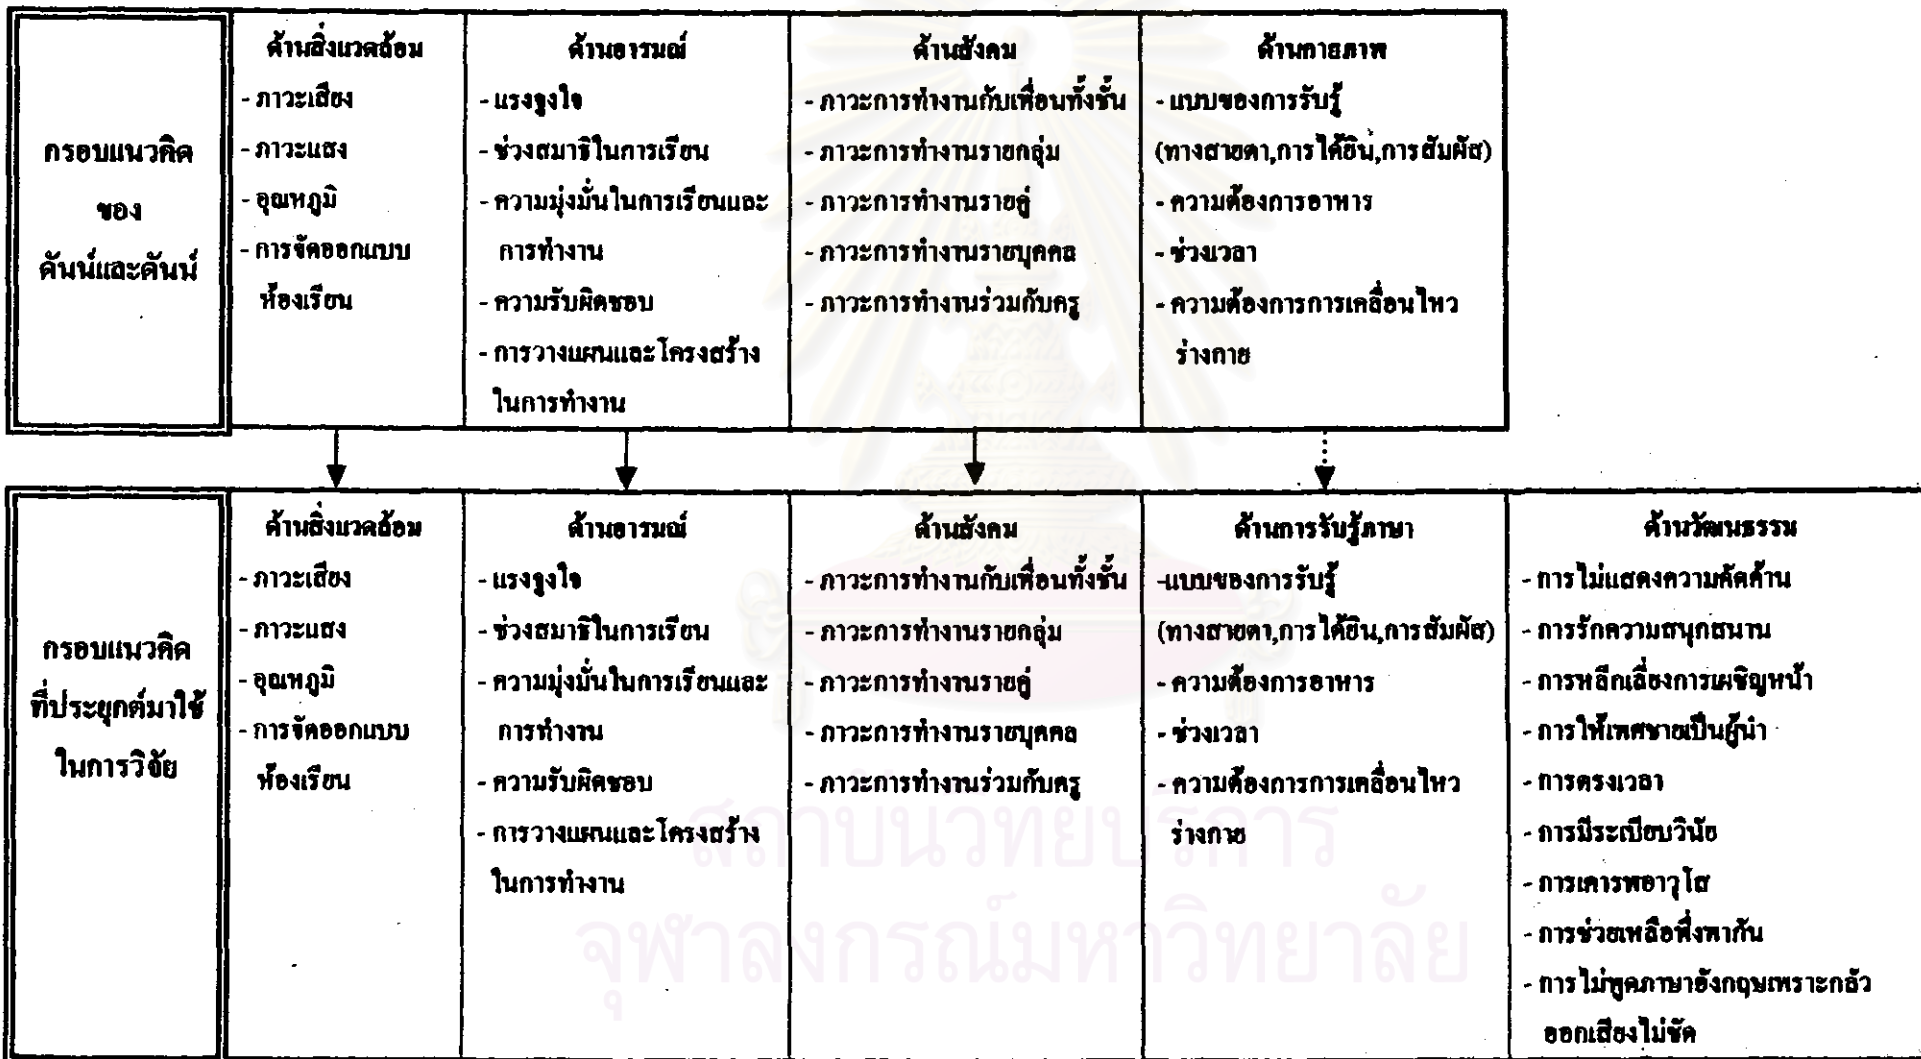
| กรอบแนวคิด ของ ดันน์และดันน์ | ด้านสิ่งแวดล้อม<br>- ภาวะเสียง<br>- ภาวะแสง<br>- อุณหภูมิ<br>- การจัดออกแบบห้องเรียน | ด้านอารมณ์<br>- แรงจูงใจ<br>- ช่วงสมาธิในการเรียน<br>- ความมุ่งมั่นในการเรียนและการทำงาน<br>- ความรับผิดชอบ<br>- การวางแผนและโครงสร้างในการทำงาน | ด้านสังคม<br>- ภาวะการทำงานกับเพื่อนทั้งชั้น<br>- ภาวะการทำงานรายกลุ่ม<br>- ภาวะการทำงานรายคู่<br>- ภาวะการทำงานรายบุคคล<br>- ภาวะการทำงานร่วมกับครู | ด้านกายภาพ<br>- แบบของการรับรู้ (ทางสายตา,การได้ยิน,การสัมผัส)<br>- ความต้องการอาหาร<br>- ช่วงเวลา<br>- ความต้องการการเคลื่อนไหวร่างกาย | |
|---|---|---|---|---|---|
| กรอบแนวคิด ที่ประยุกต์มาใช้ ในการวิจัย | ด้านสิ่งแวดล้อม<br>- ภาวะเสียง<br>- ภาวะแสง<br>- อุณหภูมิ<br>- การจัดออกแบบห้องเรียน | ด้านอารมณ์<br>- แรงจูงใจ<br>- ช่วงสมาธิในการเรียน<br>- ความมุ่งมั่นในการเรียนและการทำงาน<br>- ความรับผิดชอบ<br>- การวางแผนและโครงสร้างในการทำงาน | ด้านสังคม<br>- ภาวะการทำงานกับเพื่อนทั้งชั้น<br>- ภาวะการทำงานรายกลุ่ม<br>- ภาวะการทำงานรายคู่<br>- ภาวะการทำงานรายบุคคล<br>- ภาวะการทำงานร่วมกับครู | ด้านการรับรู้ภาษา<br>-แบบของการรับรู้ (ทางสายตา,การได้ยิน,การสัมผัส)<br>- ความต้องการอาหาร<br>- ช่วงเวลา<br>- ความต้องการการเคลื่อนไหวร่างกาย | ด้านวัฒนธรรม<br>- การไม่แสดงความคัดค้าน<br>- การรักความสนุกสนาน<br>- การหลีกเลี่ยงการเผชิญหน้า<br>- การให้เพศชายเป็นผู้นำ<br>- การตรงเวลา<br>- การมีระเบียบวินัย<br>- การเคารพอาวุโส<br>- การช่วยเหลือพึ่งพากัน<br>- การไม่พูดภาษาอังกฤษเพราะกลัวออกเสียงไม่ชัด |

สถาบันวิทยบริการ
จุฬาลงกรณ์มหาวิทยาลัย